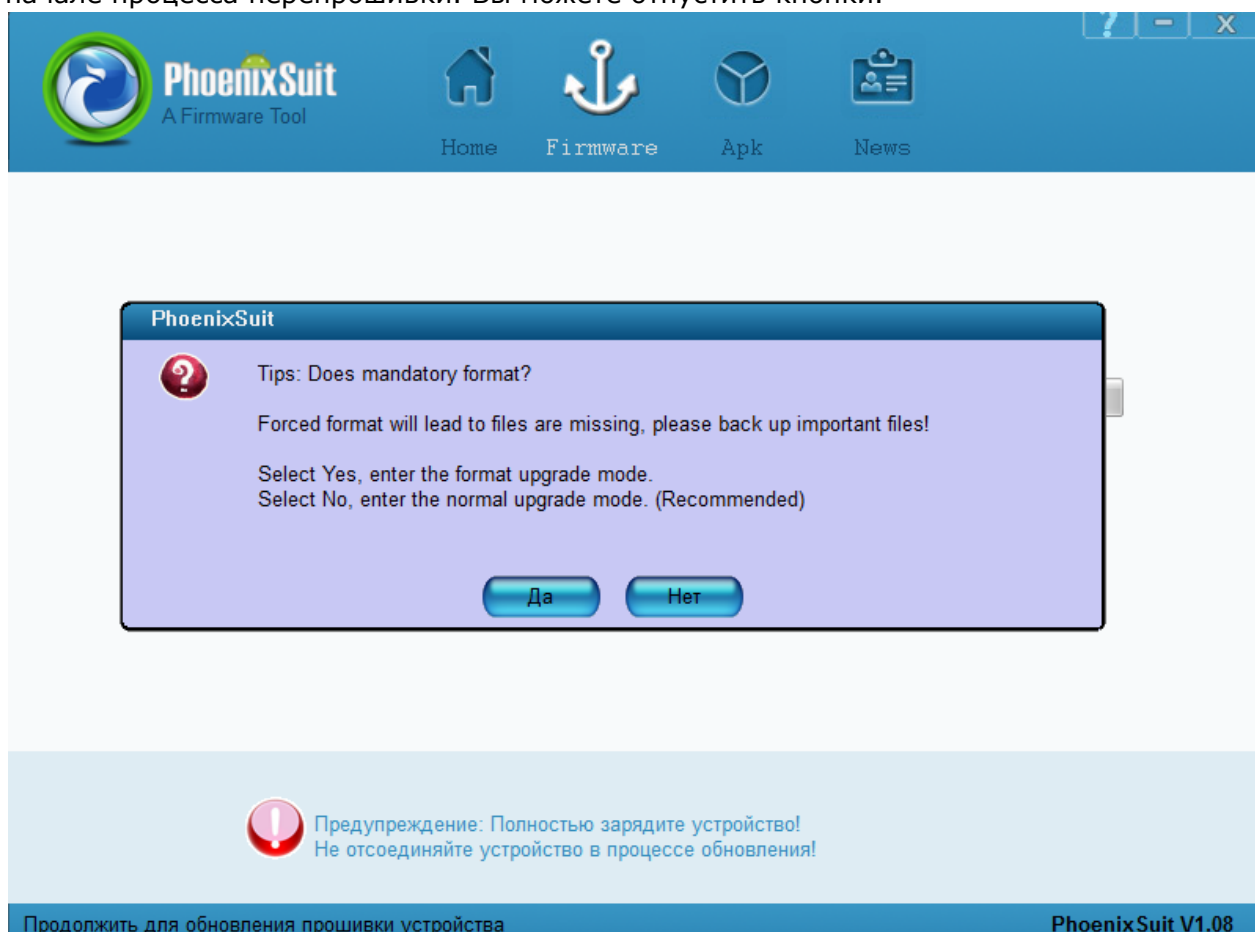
начале процесса перепрошивки. Вы можете отпустить кнопки.

? – X

PhoenixSuit
A Firmware Tool

Home Firmware Apk News

PhoenixSuit

Tips: Does mandatory format?

Forced format will lead to files are missing, please back up important files!

Select Yes, enter the format upgrade mode.
Select No, enter the normal upgrade mode. (Recommended)

Да Нет

Предупреждение: Полностью зарядите устройство!
Не отсоединяйте устройство в процессе обновления!

Продолжить для обновления прошивки устройства

PhoenixSuit V1.08